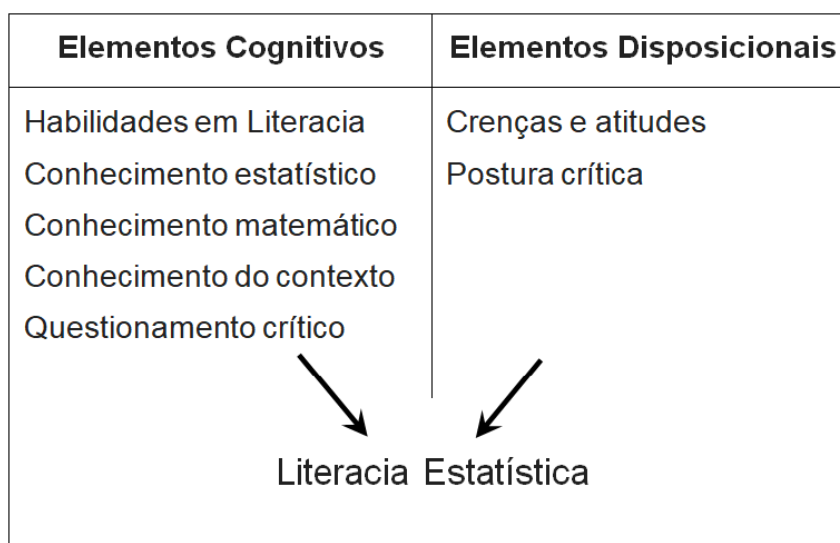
| Elementos Cognitivos | Elementos Disposicionais |
|---|---|
| Habilidades em Literacia<br>Conhecimento estatístico<br>Conhecimento matemático<br>Conhecimento do contexto<br>Questionamento crítico | Crenças e atitudes<br>Postura crítica |

Literacia Estatística